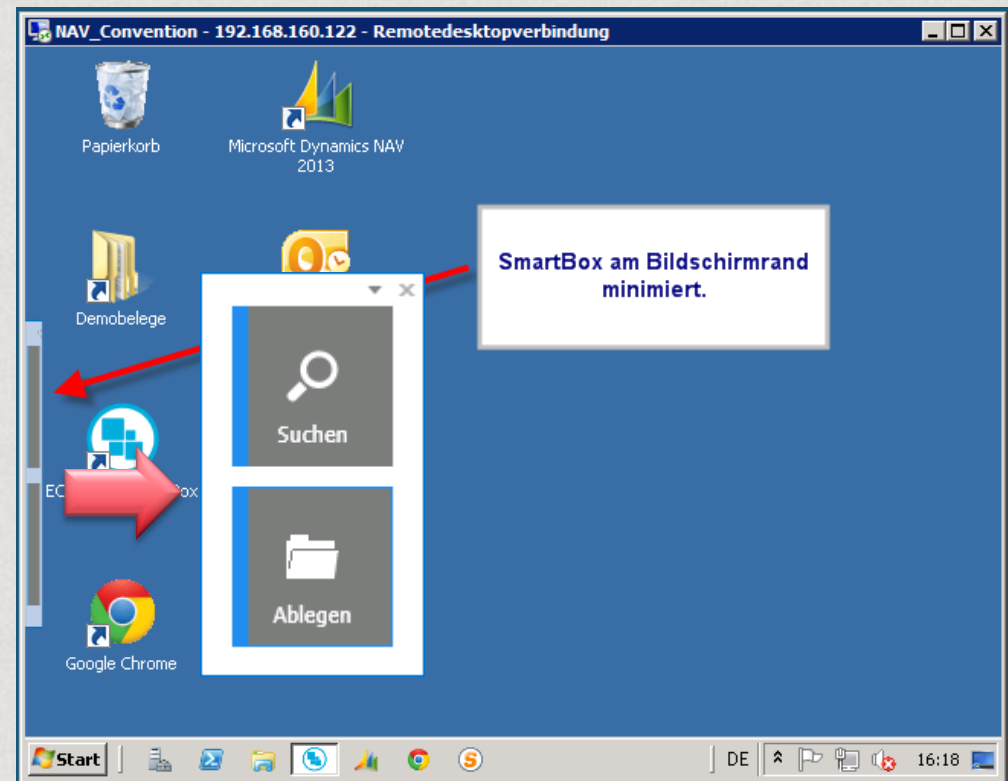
NAV_Convention - 192.168.160.122 - Remotedesktopverbindung

Papierkorb

Microsoft Dynamics NAV 2013

Demobelege

SmartBox am Bildschirmrand minimiert.

Suchen

EC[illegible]ox

Ablegen

Google Chrome

Start

DE

16:18